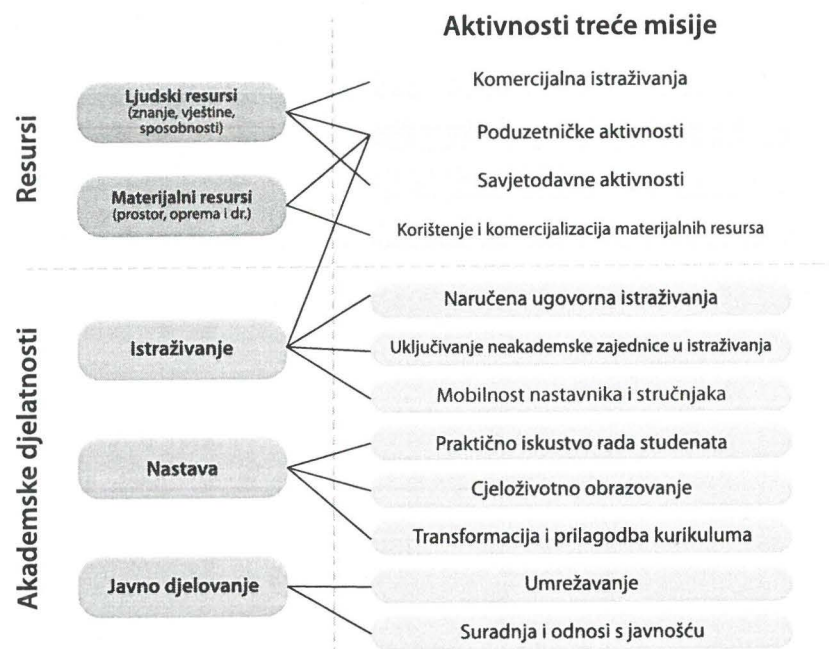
Aktivnosti treće misije

Resursi

Ljudski resursi (znanje, vještine, sposobnosti)

Materijalni resursi (prostor, oprema i dr.)

Komercijalna istraživanja

Poduzetničke aktivnosti

Savjetodavne aktivnosti

Korištenje i komercijalizacija materijalnih resursa

Akademske djelatnosti

Istraživanje

Nastava

Javno djelovanje

Naručena ugovorna istraživanja

Uključivanje neakademske zajednice u istraživanja

Mobilnost nastavnika i stručnjaka

Praktično iskustvo rada studenata

Cjeloživotno obrazovanje

Transformacija i prilagodba kurikuluma

Umrežavanje

Suradnja i odnosi s javnošću